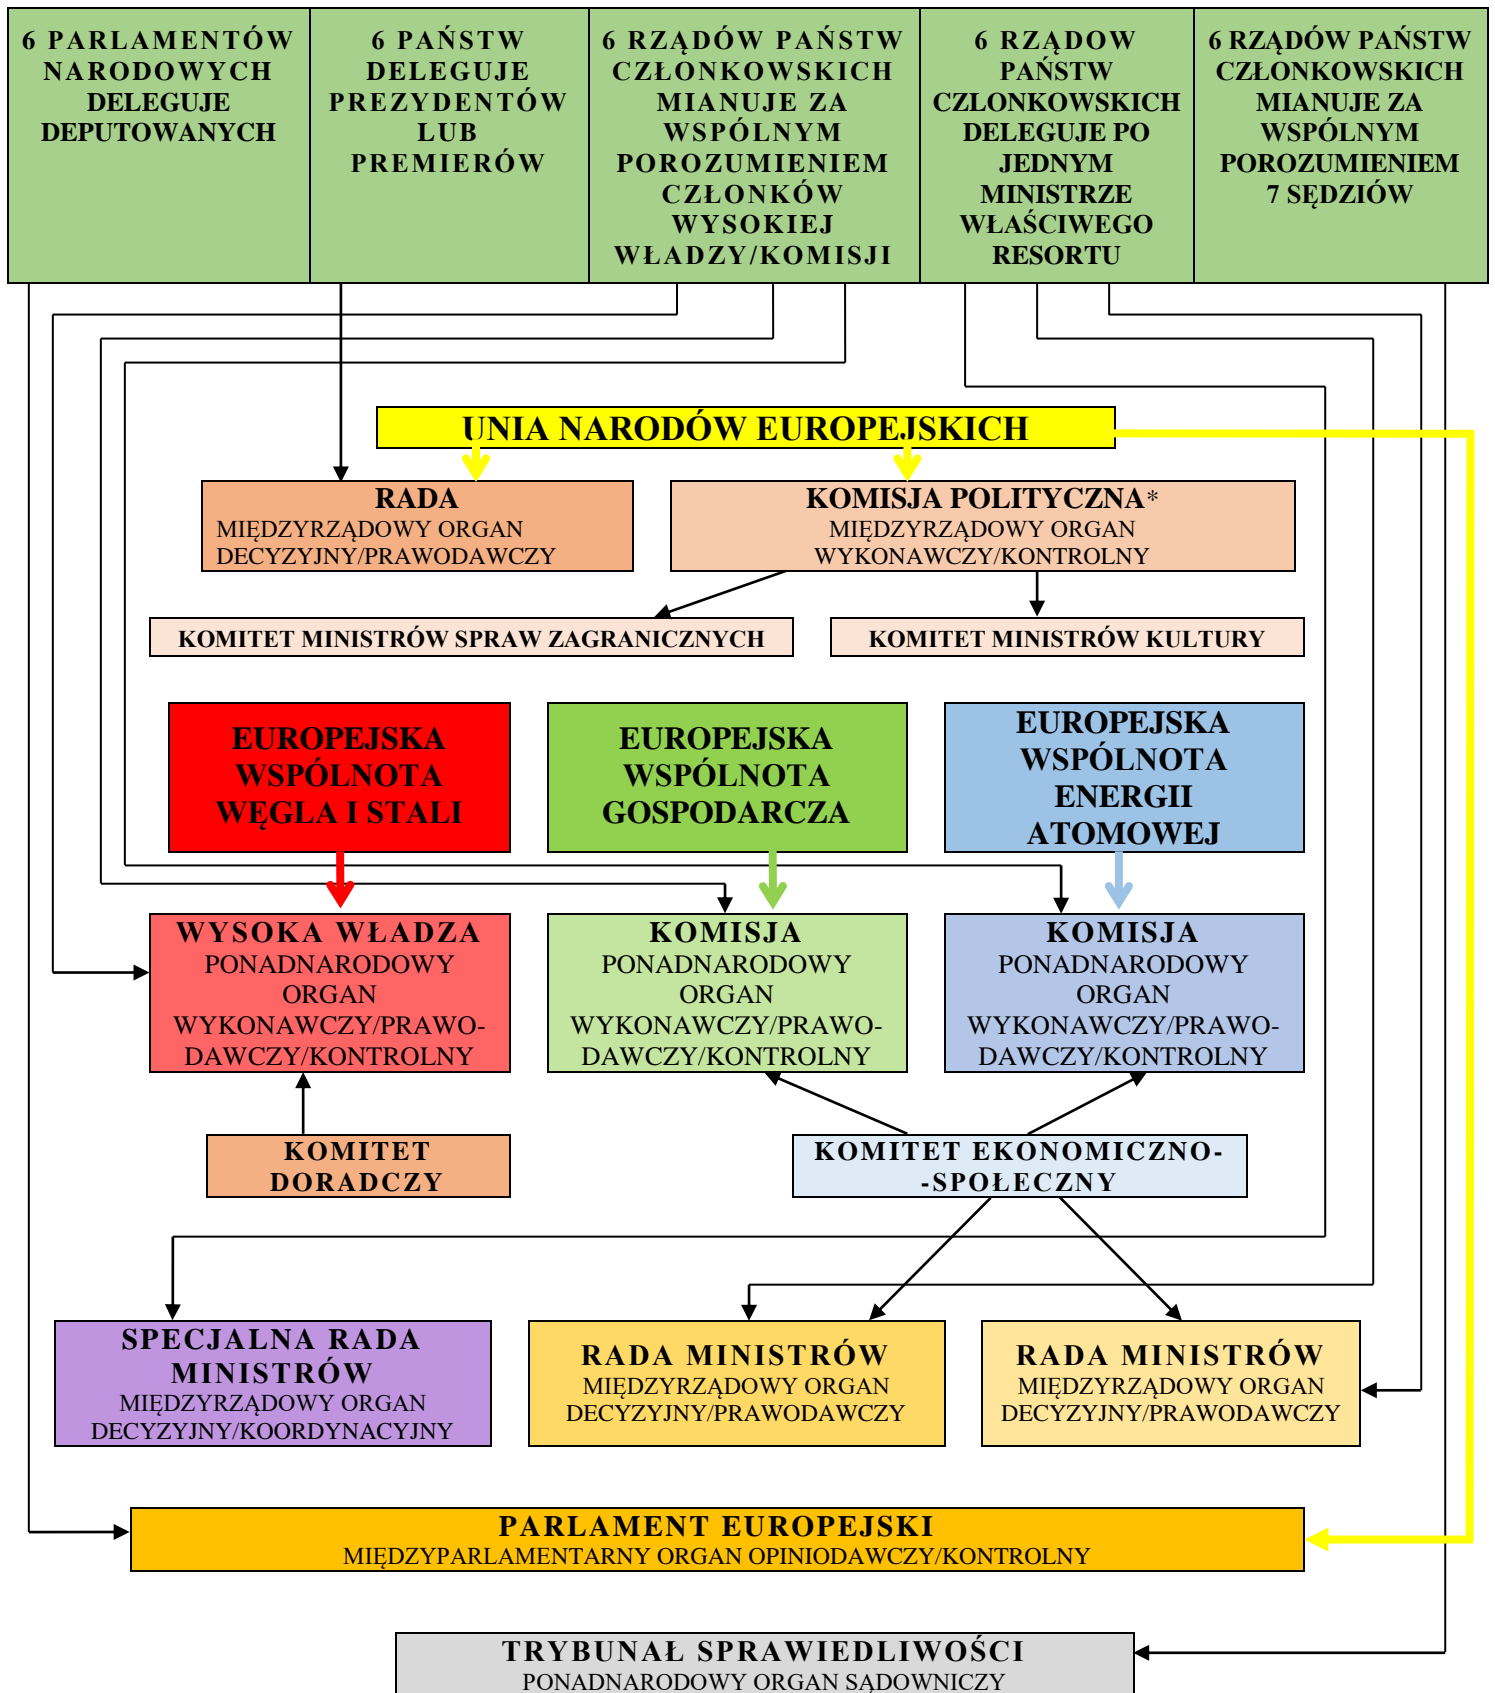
| 6 PARLAMENTÓW NARODOWYCH DELEGUJE DEPUTOWANYCH | 6 PAŃSTW DELEGUJE PREZYDENTÓW LUB PREMIERÓW | 6 RZĄDÓW PAŃSTW CZŁONKOWSKICH MIANUJE ZA WSPÓLNYM POROZUMIENIEM CZŁONKÓW WYSOKIEJ WŁADZY/KOMISJI | 6 RZĄDOW PAŃSTW CZLONKOWSKICH DELEGUJE PO JEDNYM MINISTRZE WŁAŚCIWEGO RESORTU | 6 RZĄDÓW PAŃSTW CZŁONKOWSKICH MIANUJE ZA WSPÓLNYM POROZUMIENIEM 7 SĘDZIÓW |
|---|---|---|---|---|

UNIA NARODÓW EUROPEJSKICH

RADA
MIĘDZYRZĄDOWY ORGAN DECYZYJNY/PRAWODAWCZY

KOMISJA POLITYCZNA*
MIĘDZYRZĄDOWY ORGAN WYKONAWCZY/KONTROLNY

KOMITET MINISTRÓW SPRAW ZAGRANICZNYCH

KOMITET MINISTRÓW KULTURY

EUROPEJSKA WSPÓLNOTA WĘGLA I STALI

EUROPEJSKA WSPÓLNOTA GOSPODARCZA

EUROPEJSKA WSPÓLNOTA ENERGII ATOMOWEJ

WYSOKA WŁADZA
PONADNARODOWY ORGAN WYKONAWCZY/PRAWODAWCZY/KONTROLNY

KOMISJA
PONADNARODOWY ORGAN WYKONAWCZY/PRAWODAWCZY/KONTROLNY

KOMISJA
PONADNARODOWY ORGAN WYKONAWCZY/PRAWODAWCZY/KONTROLNY

KOMITET DORADCZY

KOMITET EKONOMICZNO-SPOŁECZNY

SPECJALNA RADA MINISTRÓW
MIĘDZYRZĄDOWY ORGAN DECYZYJNY/KOORDYNACYJNY

RADA MINISTRÓW
MIĘDZYRZĄDOWY ORGAN DECYZYJNY/PRAWODAWCZY

RADA MINISTRÓW
MIĘDZYRZĄDOWY ORGAN DECYZYJNY/PRAWODAWCZY

PARLAMENT EUROPEJSKI
MIĘDZYPARLAMENTARNY ORGAN OPINIODAWCZY/KONTROLNY

TRYBUNAŁ SPRAWIEDLIWOŚCI
PONADNARODOWY ORGAN SĄDOWNICZY